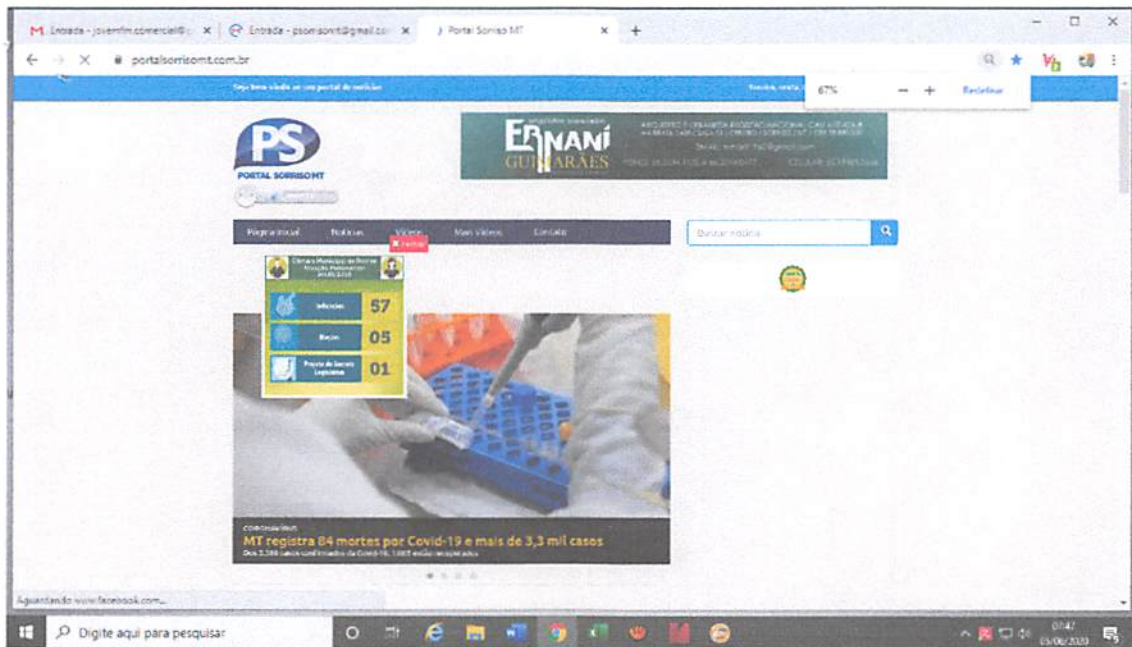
M Entrada - jovemfm.comercial@ | Entrada - psorrisomt@gmail.co | Portal Sorriso MT

portalsorrisomt.com.br

67% — + Redefinir

Seja bem vindo ao seu portal de notícias

PS
PORTAL SORRISO MT

ERNANI GUIMARÃES

Página Inicial Notícias Vídeos Mais Vídeos Contato

Buscar notícia

X Fechar

Câmara Municipal de Sorriso
Indicações 57
Moções 05
Projeto de Decreto Legislativo 01

CORONAVÍRUS
MT registra 84 mortes por Covid-19 e mais de 3,3 mil casos

Aguardando www.facebook.com...

Digite aqui para pesquisar

07:47
05/06/2020